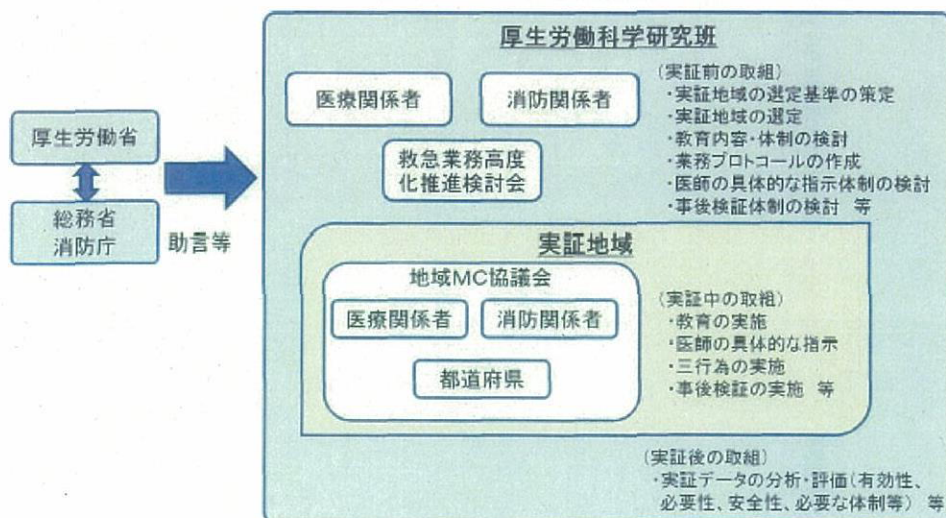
厚生労働省

総務省
消防庁

助言等

厚生労働科学研究班

医療関係者

消防関係者

救急業務高度化推進検討会

（実証前の取組）
・実証地域の選定基準の策定
・実証地域の選定
・教育内容・体制の検討
・業務プロトコールの作成
・医師の具体的な指示体制の検討
・事後検証体制の検討　等

実証地域

地域MC協議会

医療関係者

消防関係者

都道府県

（実証中の取組）
・教育の実施
・医師の具体的な指示
・三行為の実施
・事後検証の実施　等

（実証後の取組）
・実証データの分析・評価（有効性、必要性、安全性、必要な体制等）　等